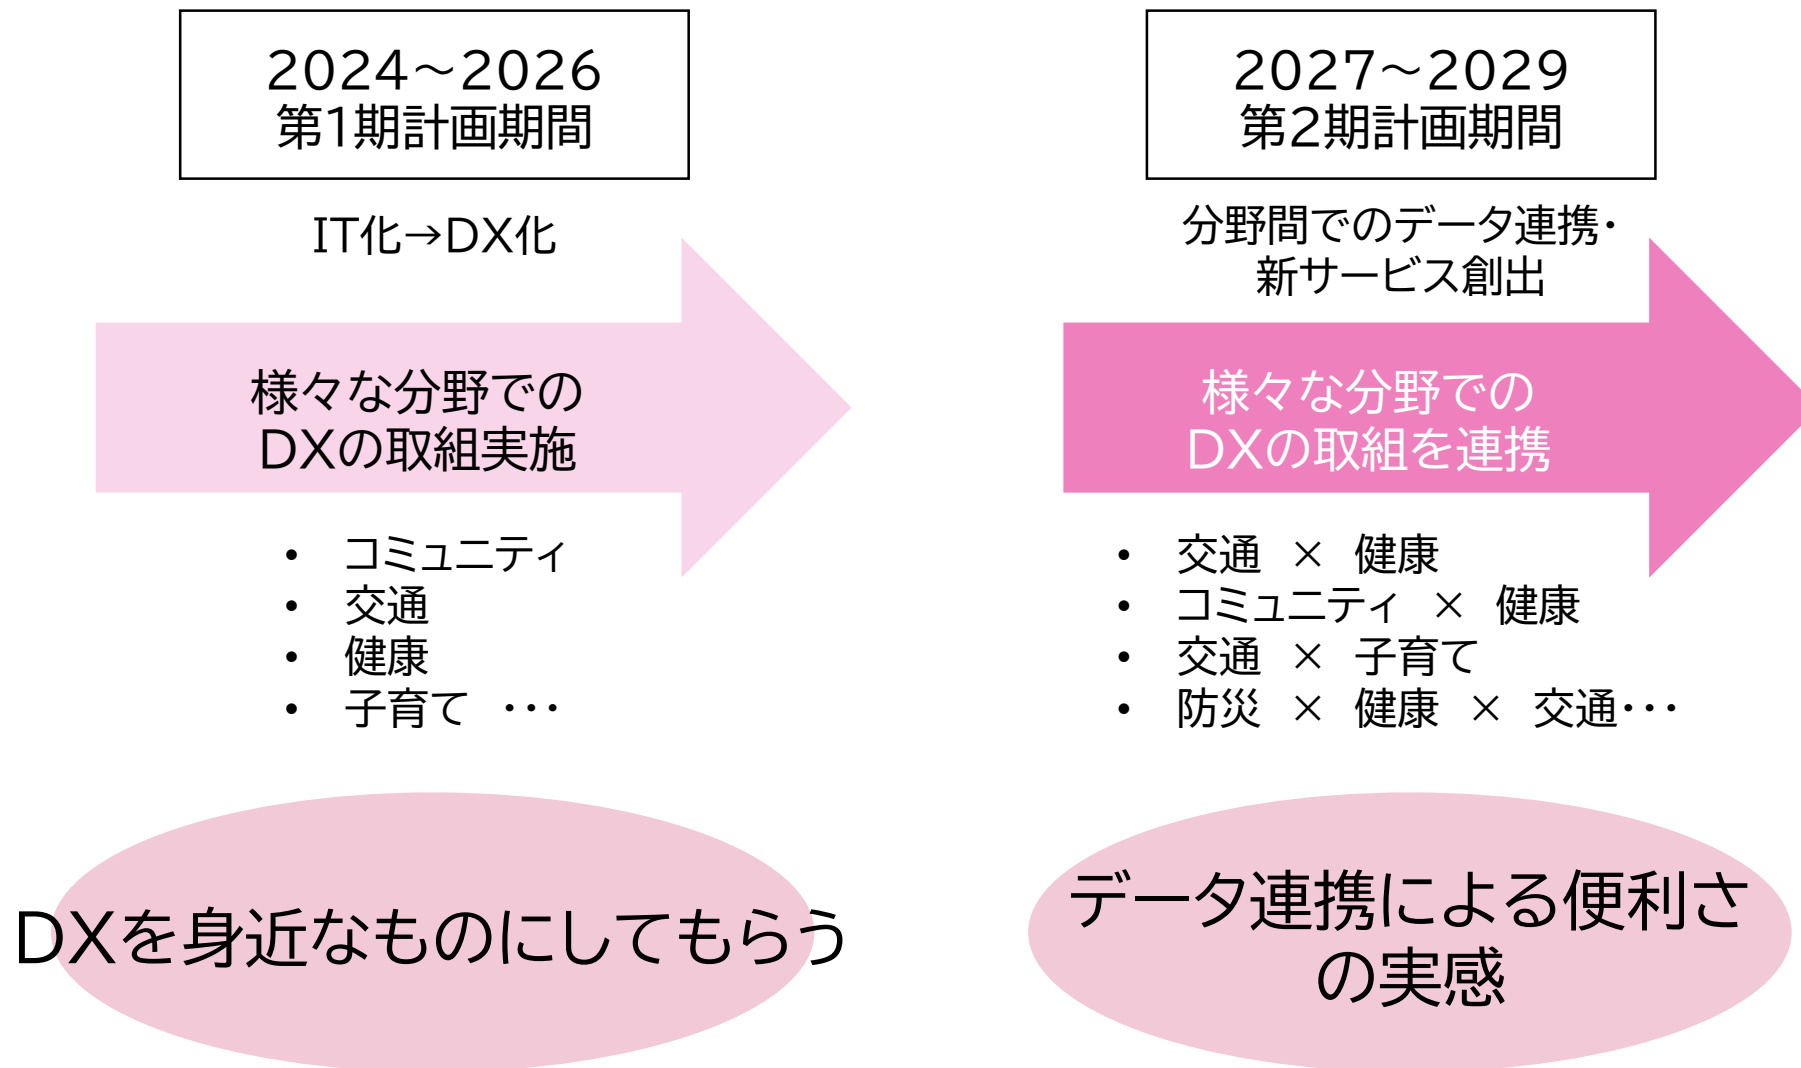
2024～2026
第1期計画期間

IT化→DX化

様々な分野での
DXの取組実施

- コミュニティ
- 交通
- 健康
- 子育て ・・・

DXを身近なものにしてもらう

2027～2029
第2期計画期間

分野間でのデータ連携・
新サービス創出

様々な分野での
DXの取組を連携

- 交通 × 健康
- コミュニティ × 健康
- 交通 × 子育て
- 防災 × 健康 × 交通・・・

データ連携による便利さ
の実感